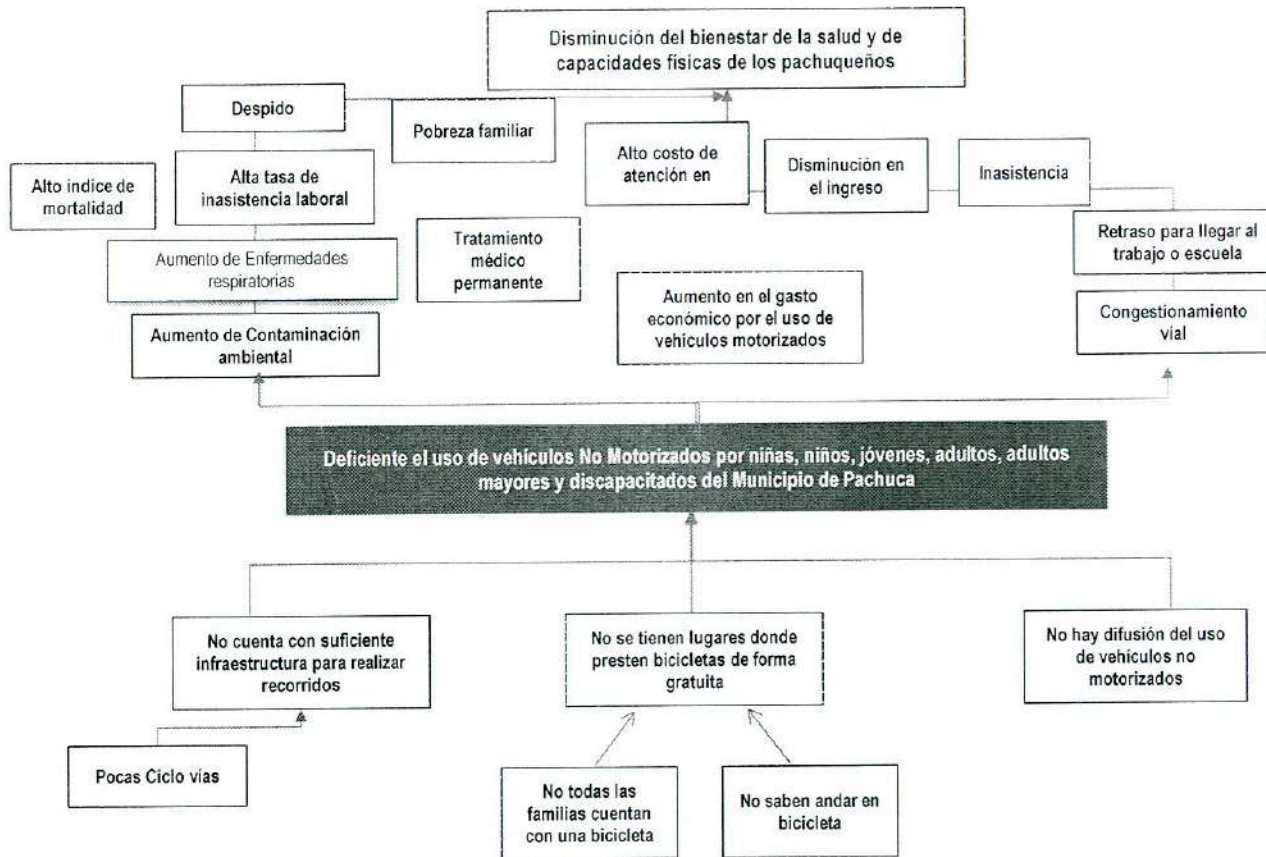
Disminución del bienestar de la salud y de capacidades físicas de los pachuqueños

Despido

Pobreza familiar

Alto costo de atención en

Disminución en el ingreso

Inasistencia

Alto indice de mortalidad

Alta tasa de inasistencia laboral

Retraso para llegar al trabajo o escuela

Aumento de Enfermedades respiratorias

Tratamiento médico permanente

Aumento en el gasto económico por el uso de vehículos motorizados

Congestionamiento vial

Aumento de Contaminación ambiental

Deficiente el uso de vehículos No Motorizados por niñas, niños, jóvenes, adultos, adultos mayores y discapacitados del Municipio de Pachuca

No cuenta con suficiente infraestructura para realizar recorridos

No se tienen lugares donde presten bicicletas de forma gratuita

No hay difusión del uso de vehículos no motorizados

Pocas Ciclo vías

No todas las familias cuentan con una bicicleta

No saben andar en bicicleta